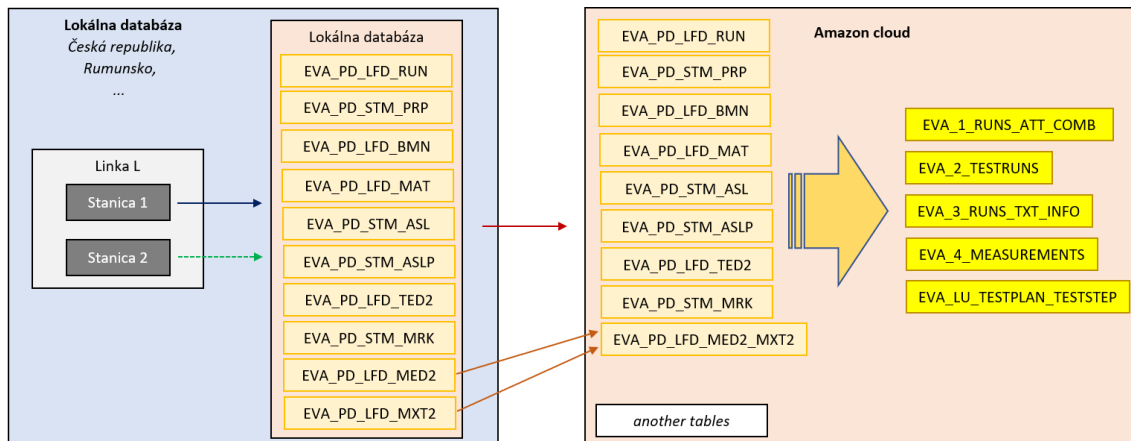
Lokálna databáza
Česká republika,
Rumunsko,
...

Linka L
Stanica 1
Stanica 2

Lokálna databáza
EVA_PD_LFD_RUN
EVA_PD_STM_PRP
EVA_PD_LFD_BMN
EVA_PD_LFD_MAT
EVA_PD_STM_ASL
EVA_PD_STM_ASLP
EVA_PD_LFD_TED2
EVA_PD_STM_MRK
EVA_PD_LFD_MED2
EVA_PD_LFD_MXT2

EVA_PD_LFD_RUN
EVA_PD_STM_PRP
EVA_PD_LFD_BMN
EVA_PD_LFD_MAT
EVA_PD_STM_ASL
EVA_PD_STM_ASLP
EVA_PD_LFD_TED2
EVA_PD_STM_MRK
EVA_PD_LFD_MED2_MXT2
another tables

Amazon cloud
EVA_1_RUNS_ATT_COMB
EVA_2_TESTRUNS
EVA_3_RUNS_TXT_INFO
EVA_4_MEASUREMENTS
EVA_LU_TESTPLAN_TESTSTEP